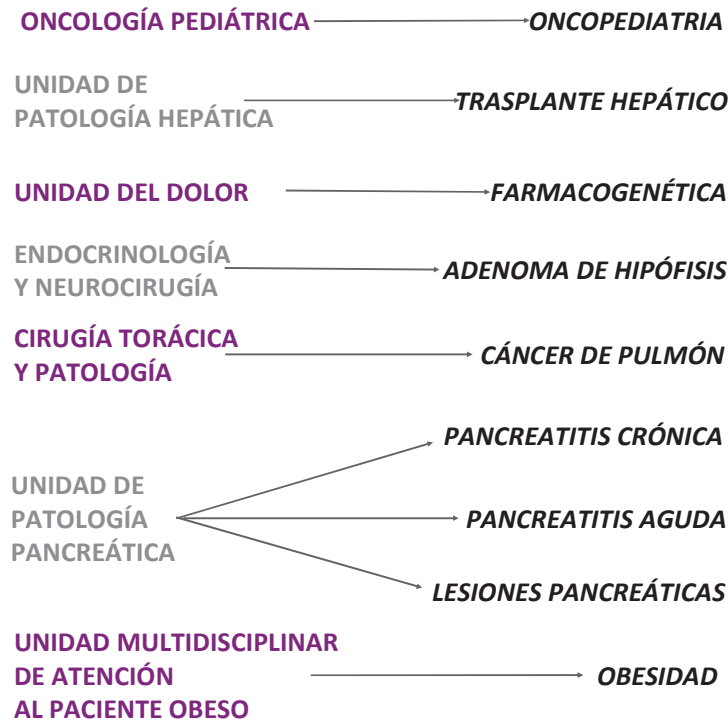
ONCOLOGÍA PEDIÁTRICA → ONCOPEDIATRIA

UNIDAD DE PATOLOGÍA HEPÁTICA → TRASPLANTE HEPÁTICO

UNIDAD DEL DOLOR → FARMACOGENÉTICA

ENDOCRINOLOGÍA Y NEUROCIRUGÍA → ADENOMA DE HIPÓFISIS

CIRUGÍA TORÁCICA Y PATOLOGÍA → CÁNCER DE PULMÓN

UNIDAD DE PATOLOGÍA PANCREÁTICA → PANCREATITIS CRÓNICA → PANCREATITIS AGUDA → LESIONES PANCREÁTICAS

UNIDAD MULTIDISCIPLINAR DE ATENCIÓN AL PACIENTE OBESO → OBESIDAD